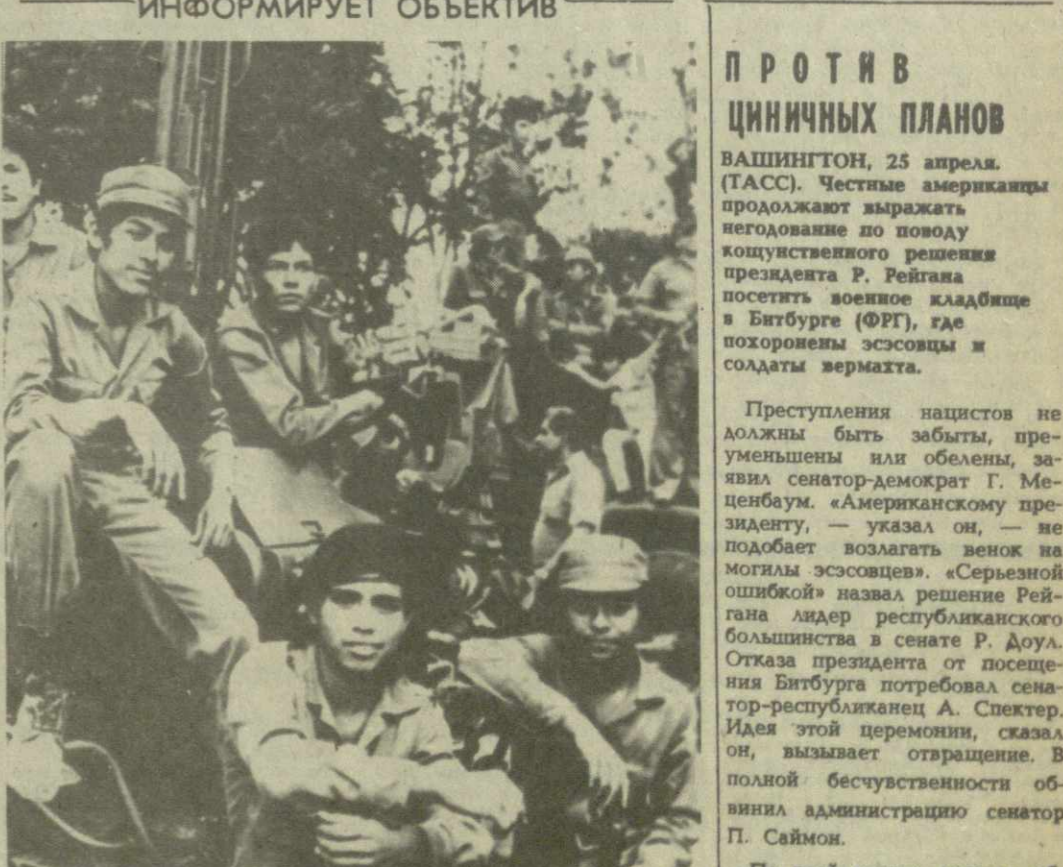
ИНФОРМИРУЕТ ОБЪЕКТИВ

ПРОТИВ ЦИНИЧНЫХ ПЛАНОВ

ВАШИНГТОН, 25 апреля. (ТАСС). Честные американцы продолжают выражать негодование по поводу кощунственного решения президента Р. Рейгана посетить военное кладбище в Битбурге (ФРГ), где похоронены эсэсовцы и солдаты вермахта.

Преступления нацистов не должны быть забыты, преуменьшены или обелены, заявил сенатор-демократ Г. Меценбаум. «Американскому президенту, — указал он, — не подобает возлагать венок на могилы эсэсовцев». «Серьезной ошибкой» назвал решение Рейгана лидер республиканского большинства в сенате Р. Доул. Отказа президента от посещения Битбурга потребовал сенатор-республиканец А. Спектер. Идея этой церемонии, сказал он, вызывает отвращение. В полной бесчувственности обвинил администрацию сенатор П. Саймон.

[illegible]